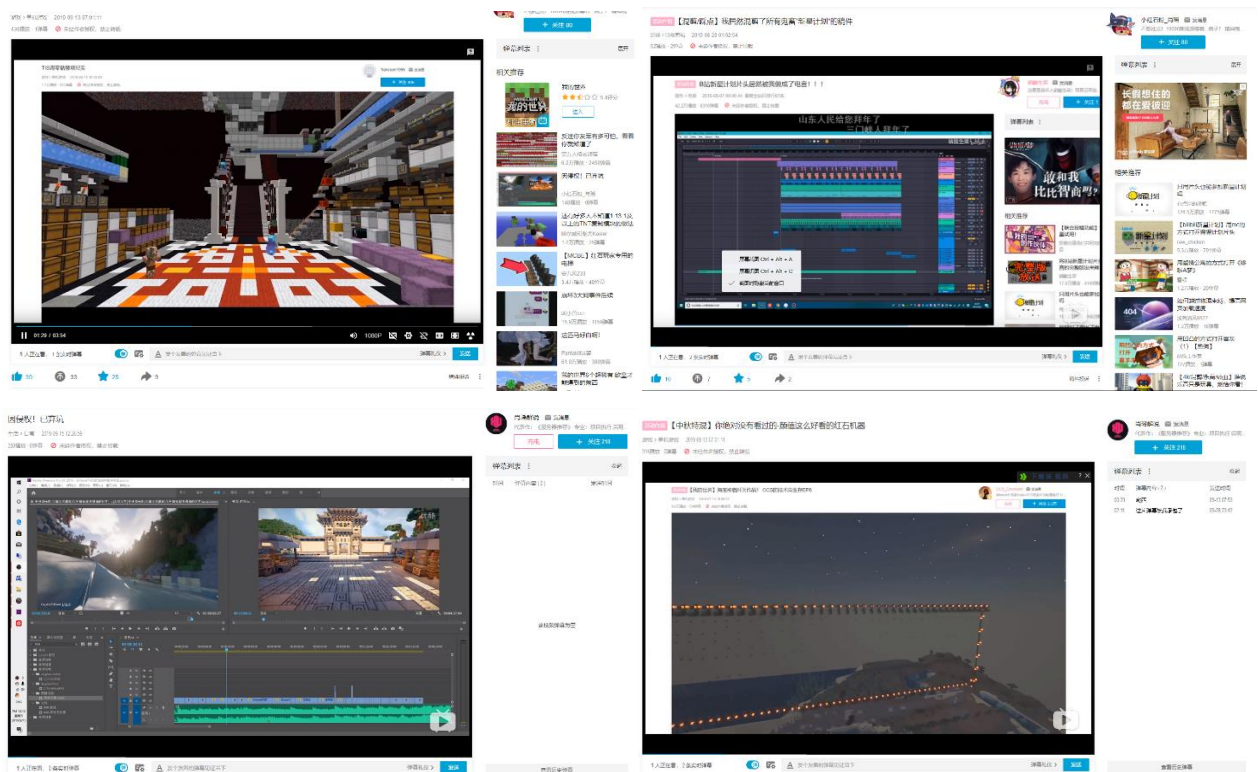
+ 关注 80

弹幕列表

相关推荐

我的世界

01:20 / 03:54

1080P

1人正在看，1条弹幕

发送

30

33

26

5

【提神醒脑】我的旋律了所有完备"本草纲目"的的插件

山东人民给您拜年了

三门峡人拜年了

弹幕列表

相关推荐

敢和我比比智商吗?

+ 关注 69

长得想住的都在爱设迎

1人正在看，2条弹幕

发送

10

7

3

2

我的世界 已开玩

弹幕列表

+ 关注 218

1人正在看，2条弹幕

发送

【中秋特辑】你绝对没有看过的 颜值这么好看的红石机器

+ 关注 218

弹幕列表

1人正在看，2条弹幕

发送